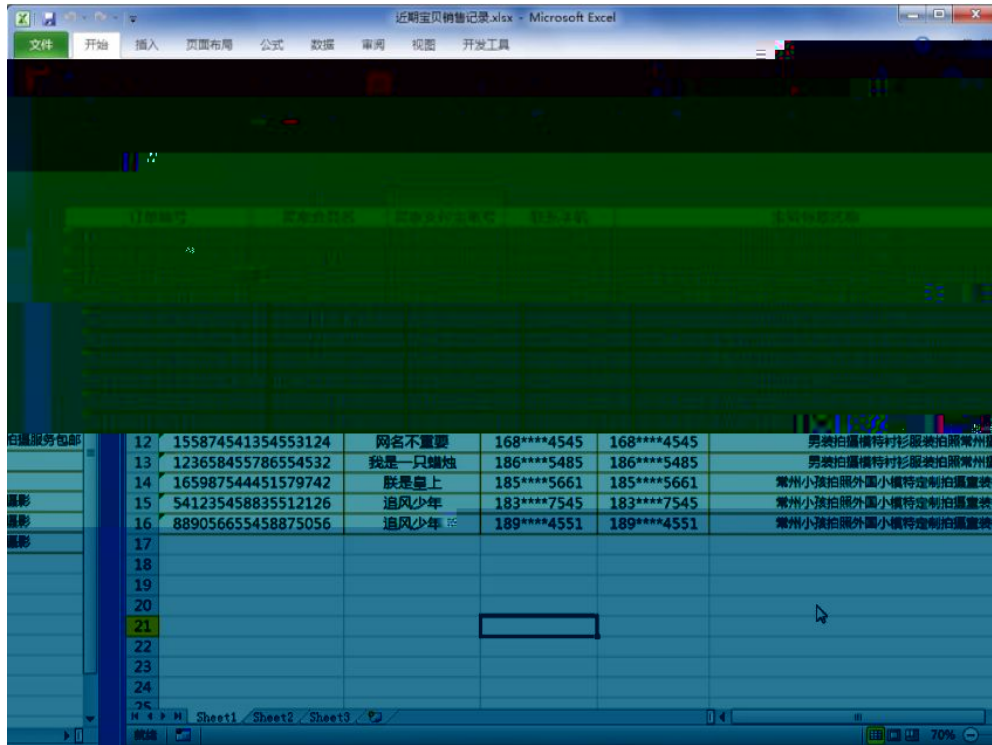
近期宝贝销售记录.xlsx - Microsoft Excel

文件 开始 插入 页面布局 公式 数据 审阅 视图 开发工具

| | | | | | |
|---|---|---|---|---|---|
| 12 | 155874541354553124 | 网名不重要 | 168****4545 | 168****4545 | 男装拍摄模特衬衫服装拍照常州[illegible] |
| 13 | 123658455786554532 | 我是一只蜡烛 | 186****5485 | 186****5485 | 男装拍摄模特衬衫服装拍照常州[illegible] |
| 14 | 165987544451579742 | 朕是皇上 | 185****5661 | 185****5661 | 常州小孩拍照外国小模特定制拍摄童装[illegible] |
| 15 | 541235458835512126 | 追风少年 | 183****7545 | 183****7545 | 常州小孩拍照外国小模特定制拍摄童装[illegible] |
| 16 | 889056655458875056 | 追风少年 | 189****4551 | 189****4551 | 常州小孩拍照外国小模特定制拍摄童装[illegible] |
| 17 | | | | | |
| 18 | | | | | |
| 19 | | | | | |
| 20 | | | | | |
| 21 | | | | | |
| 22 | | | | | |
| 23 | | | | | |
| 24 | | | | | |

拍摄服务包邮
摄影
摄影
摄影

Sheet1 Sheet2 Sheet3

就绪 70%